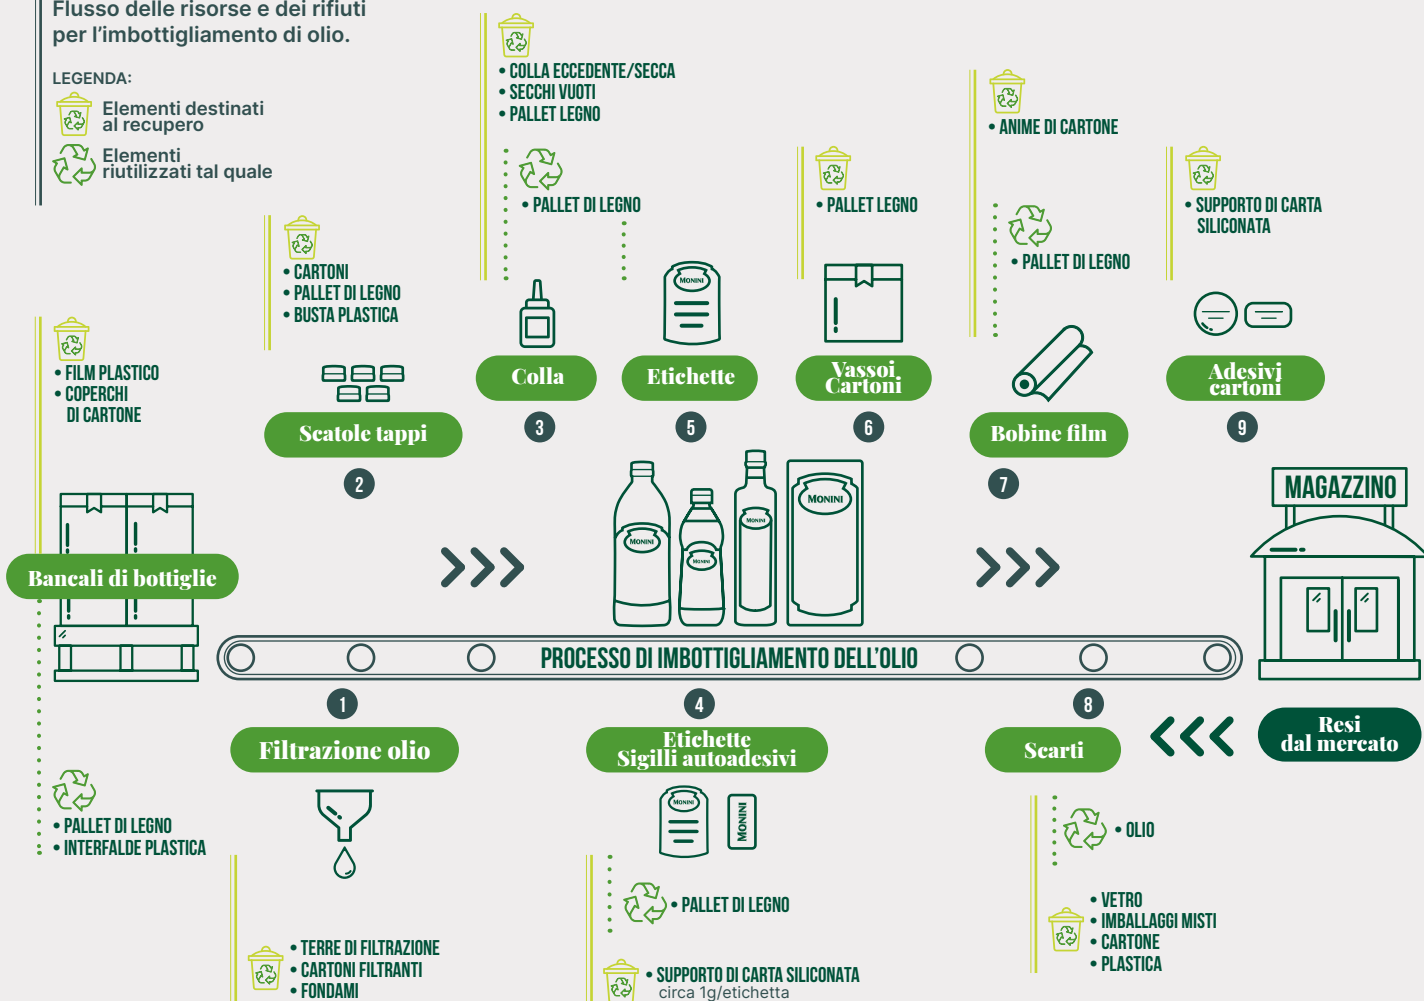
Flusso delle risorse e dei rifiuti per l'imbottigliamento di olio.

LEGENDA:
Elementi destinati al recupero
Elementi riutilizzati tal quale

• COLLA ECCEDENTE/SECCA
• SECCHI VUOTI
• PALLET LEGNO

• PALLET DI LEGNO

• ANIME DI CARTONE

• PALLET LEGNO

• SUPPORTO DI CARTA SILICONATA

• PALLET DI LEGNO

• CARTONI
• PALLET DI LEGNO
• BUSTA PLASTICA

• FILM PLASTICO
• COPERCHI DI CARTONE

Colla
Etichette
Vassoi Cartoni
Adesivi cartoni
Scatole tappi
Bobine film

3
5
6
9
2
7

MONINI

MAGAZZINO

Bancali di bottiglie

PROCESSO DI IMBOTTIGLIAMENTO DELL'OLIO

1
4
8

Filtrazione olio
Etichette Sigilli autoadesivi
Scarti
Resi dal mercato

• PALLET DI LEGNO
• INTERFALDE PLASTICA

• OLIO

• PALLET DI LEGNO

• VETRO
• IMBALLAGGI MISTI
• CARTONE
• PLASTICA

• TERRE DI FILTRAZIONE
• CARTONI FILTRANTI
• FONDAMI

• SUPPORTO DI CARTA SILICONATA
circa 1g/etichetta